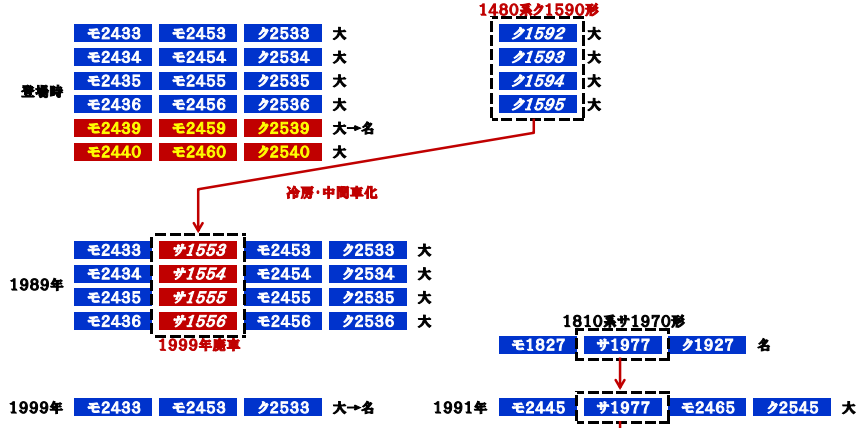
1480系ク1590形

| モ2433 | モ2453 | ク2533 | 大 |
|---|---|---|---|
| モ2434 | モ2454 | ク2534 | 大 |
| モ2435 | モ2455 | ク2535 | 大 |
| モ2436 | モ2456 | ク2536 | 大 |
| モ2439 | モ2459 | ク2539 | 大→名 |
| モ2440 | モ2460 | ク2540 | 大 |

登場時

| ク1592 | 大 |
|---|---|
| ク1593 | 大 |
| ク1594 | 大 |
| ク1595 | 大 |

冷房・中間車化

1989年

| モ2433 | サ1553 | モ2453 | ク2533 | 大 |
|---|---|---|---|---|
| モ2434 | サ1554 | モ2454 | ク2534 | 大 |
| モ2435 | サ1555 | モ2455 | ク2535 | 大 |
| モ2436 | サ1556 | モ2456 | ク2536 | 大 |

1999年廃車

1810系サ1970形

| モ1827 | サ1977 | ク1927 | 名 |
|---|---|---|---|

1999年

| モ2433 | モ2453 | ク2533 | 大→名 |
|---|---|---|---|

1991年

| モ2445 | サ1977 | モ2465 | ク2545 | 大 |
|---|---|---|---|---|